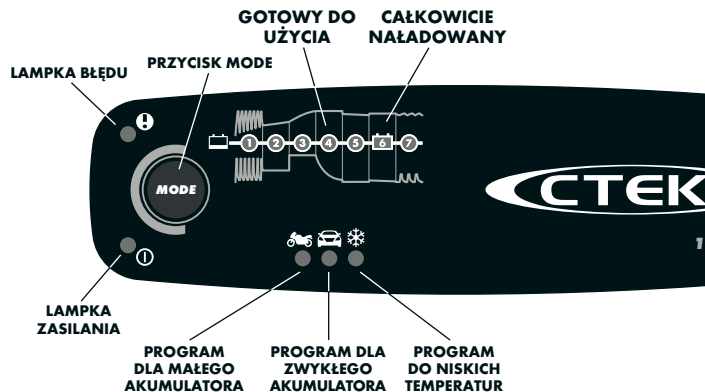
GOTOWY DO UŻYCIA

CAŁKOWICIE NAŁADOWANY

LAMPKA BŁĘDU

PRZYCISK MODE

MODE

1 2 3 4 5 6 7

CTEK

1

LAMPKA ZASILANIA

PROGRAM DLA MAŁEGO AKUMULATORA

PROGRAM DLA ZWYKŁEGO AKUMULATORA

PROGRAM DO NISKICH TEMPERATUR